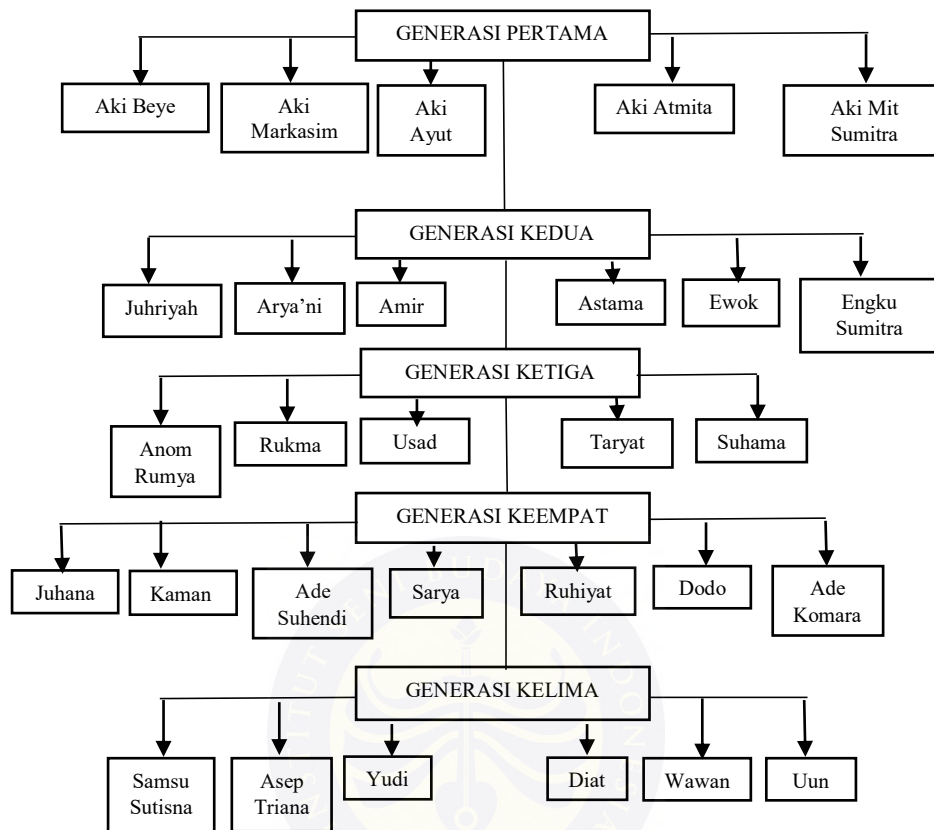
GENERASI PERTAMA

Aki Beye

Aki Markasim

Aki Ayut

Aki Atmita

Aki Mit Sumitra

GENERASI KEDUA

Juhriyah

Arya'ni

Amir

Astama

Ewok

Engku Sumitra

GENERASI KETIGA

Anom Rumya

Rukma

Usad

Taryat

Suhama

GENERASI KEEMPAT

Juhana

Kaman

Ade Suhendi

Sarya

Ruhiyat

Dodo

Ade Komara

GENERASI KELIMA

Samsu Sutisna

Asep Triana

Yudi

Diat

Wawan

Uun